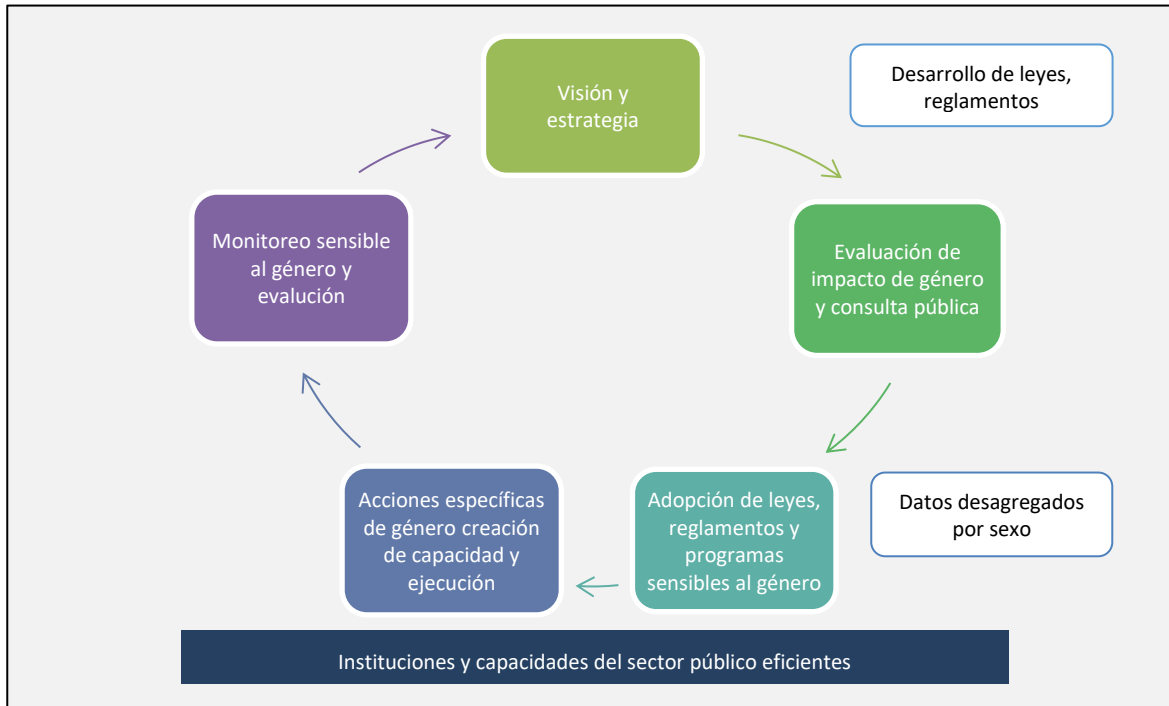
Visión y estrategia

Desarrollo de leyes, reglamentos

Evaluación de impacto de género y consulta pública

Datos desagregados por sexo

Adopción de leyes, reglamentos y programas sensibles al género

Acciones específicas de género creación de capacidad y ejecución

Monitoreo sensible al género y evaluación

Instituciones y capacidades del sector público eficientes